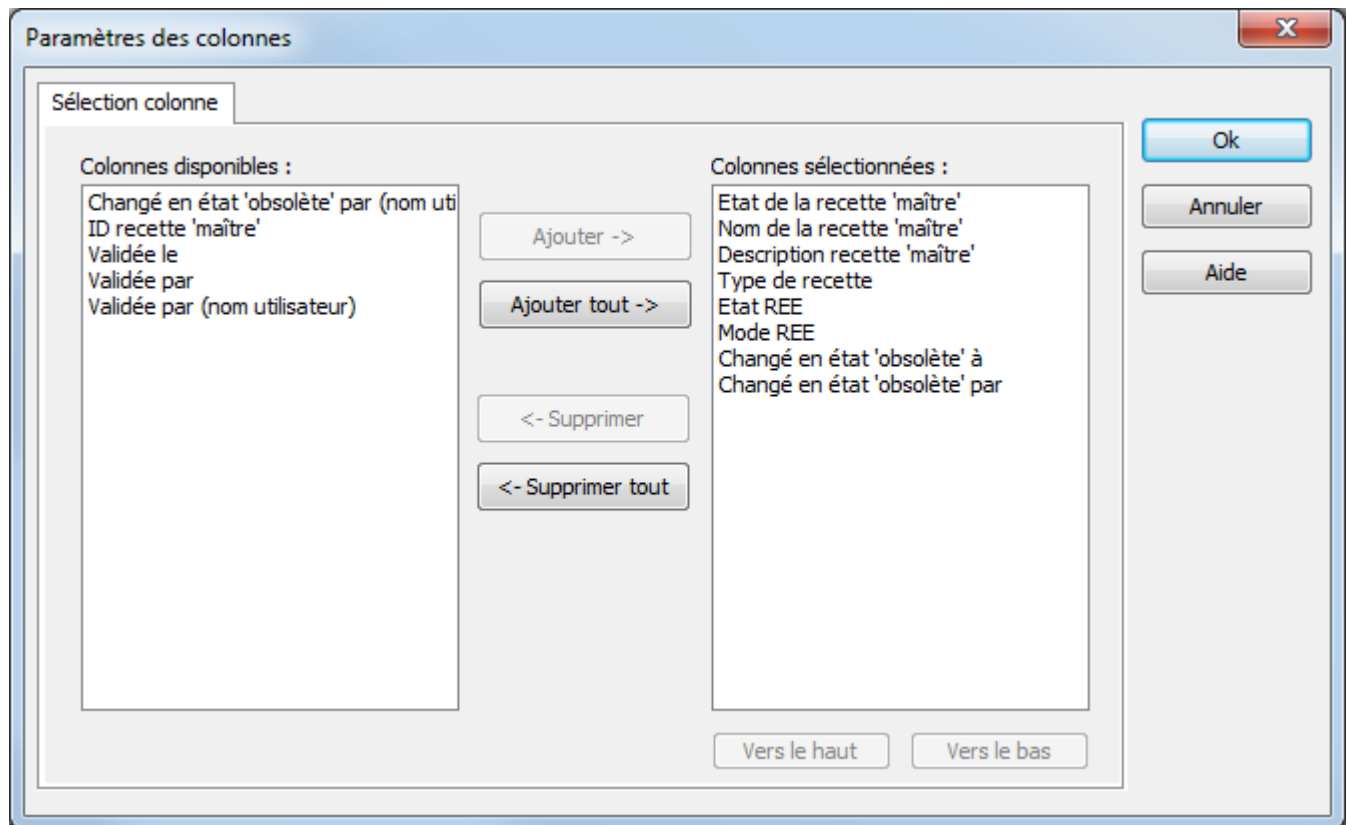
Paramètres des colonnes

X

Sélection colonne

Colonnes disponibles :

Changé en état 'obsolète' par (nom uti
ID recette 'maître'
Validée le
Validée par
Validée par (nom utilisateur)

Ajouter ->

Ajouter tout ->

<- Supprimer

<- Supprimer tout

Colonnes sélectionnées :

Etat de la recette 'maître'
Nom de la recette 'maître'
Description recette 'maître'
Type de recette
Etat REE
Mode REE
Changé en état 'obsolète' à
Changé en état 'obsolète' par

Vers le haut

Vers le bas

Ok

Annuler

Aide